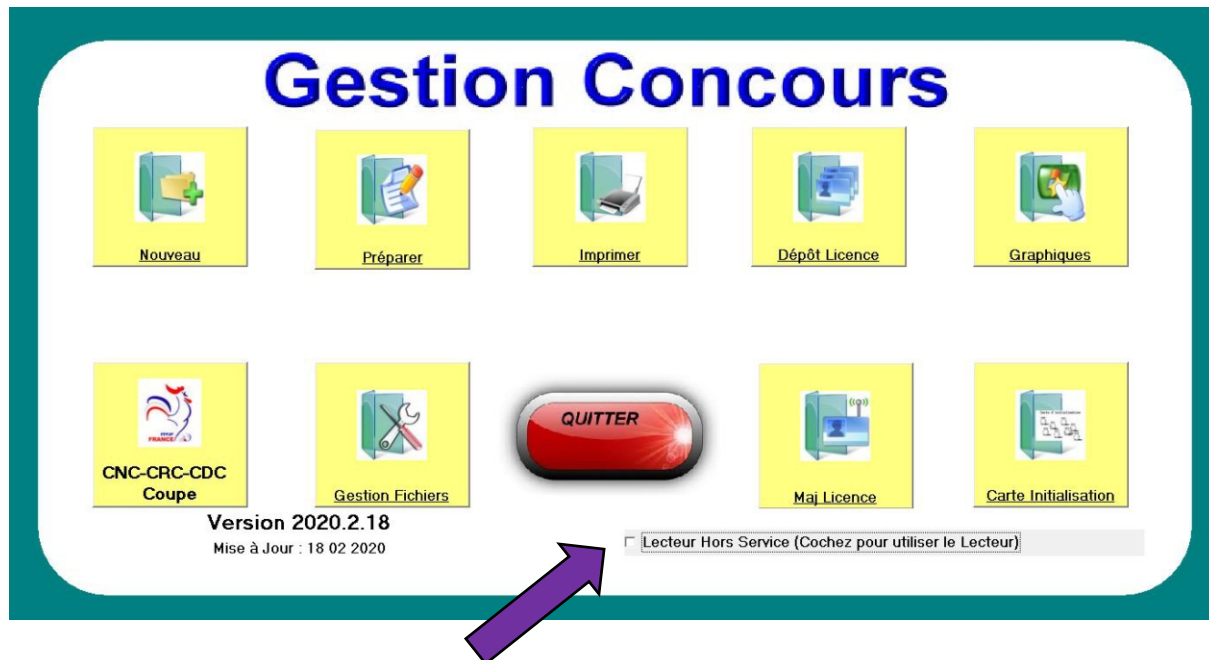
Gestion Concours

Nouveau

Préparer

Imprimer

Dépôt Licence

Graphiques

FRANCE

CNC-CRC-CDC Coupe

Gestion Fichiers

QUITTER

Maj Licence

Carte Initialisation

Version 2020.2.18

Mise à Jour : 18 02 2020

Lecteur Hors Service (Cochez pour utiliser le Lecteur)